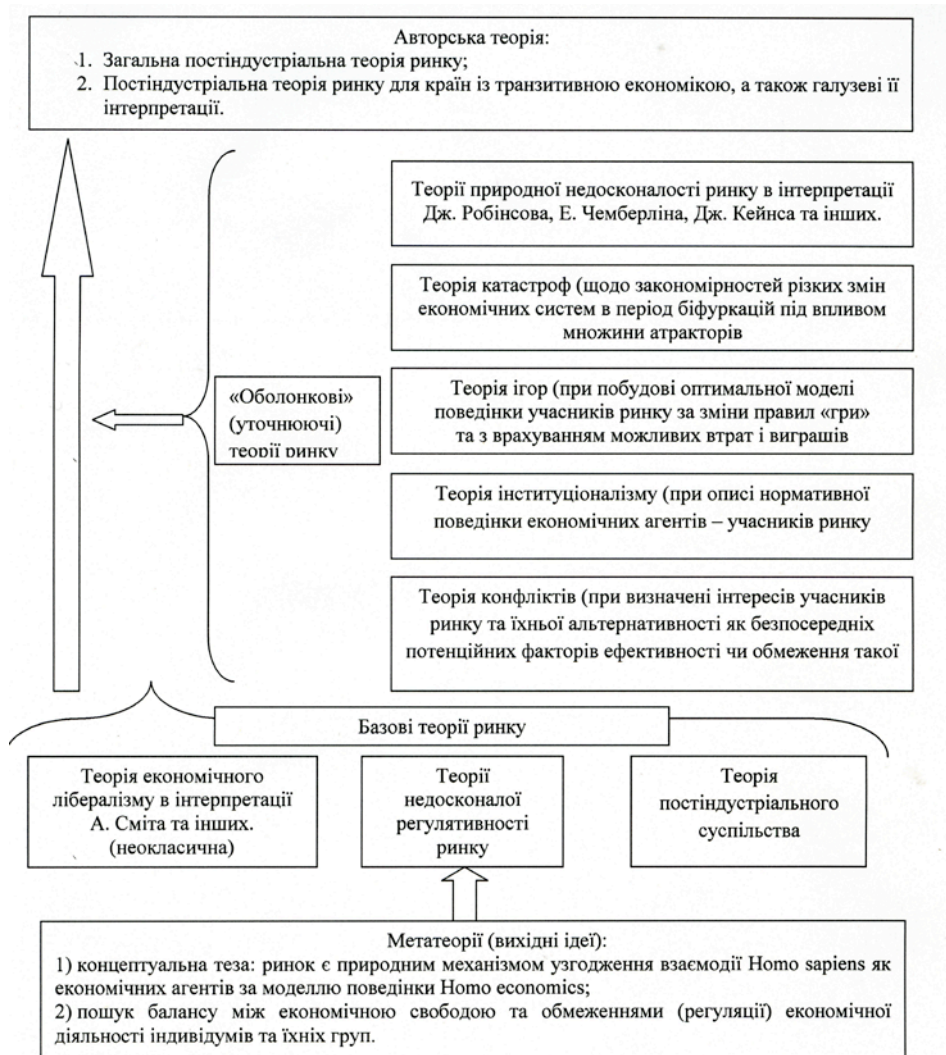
Авторська теорія:
1. Загальна постіндустріальна теорія ринку;
2. Постіндустріальна теорія ринку для країн із транзитивною економікою, а також галузеві її інтерпретації.

«Оболонкові» (уточнюючі) теорії ринку

Теорії природної недосконалості ринку в інтерпретації Дж. Робінсова, Е. Чемберліна, Дж. Кейнса та інших.

Теорія катастроф (щодо закономірностей різких змін економічних систем в період біфуркацій під впливом множини атракторів

Теорія ігор (при побудові оптимальної моделі поведінки учасників ринку за зміни правил «гри» та з врахуванням можливих втрат і виграшів

Теорія інституціоналізму (при описі нормативної поведінки економічних агентів – учасників ринку

Теорія конфліктів (при визначені інтересів учасників ринку та їхньої альтернативності як безпосередніх потенційних факторів ефективності чи обмеження такої

Базові теорії ринку

Теорія економічного лібералізму в інтерпретації А. Сміта та інших. (неокласична)

Теорії недосконалої регулятивності ринку

Теорія постіндустріального суспільства

Метатеорії (вихідні ідеї):
1) концептуальна теза: ринок є природним механізмом узгодження взаємодії Homo sapiens як економічних агентів за моделлю поведінки Homo economics;
2) пошук балансу між економічною свободою та обмеженнями (регуляції) економічної діяльності індивидумів та їхніх груп.